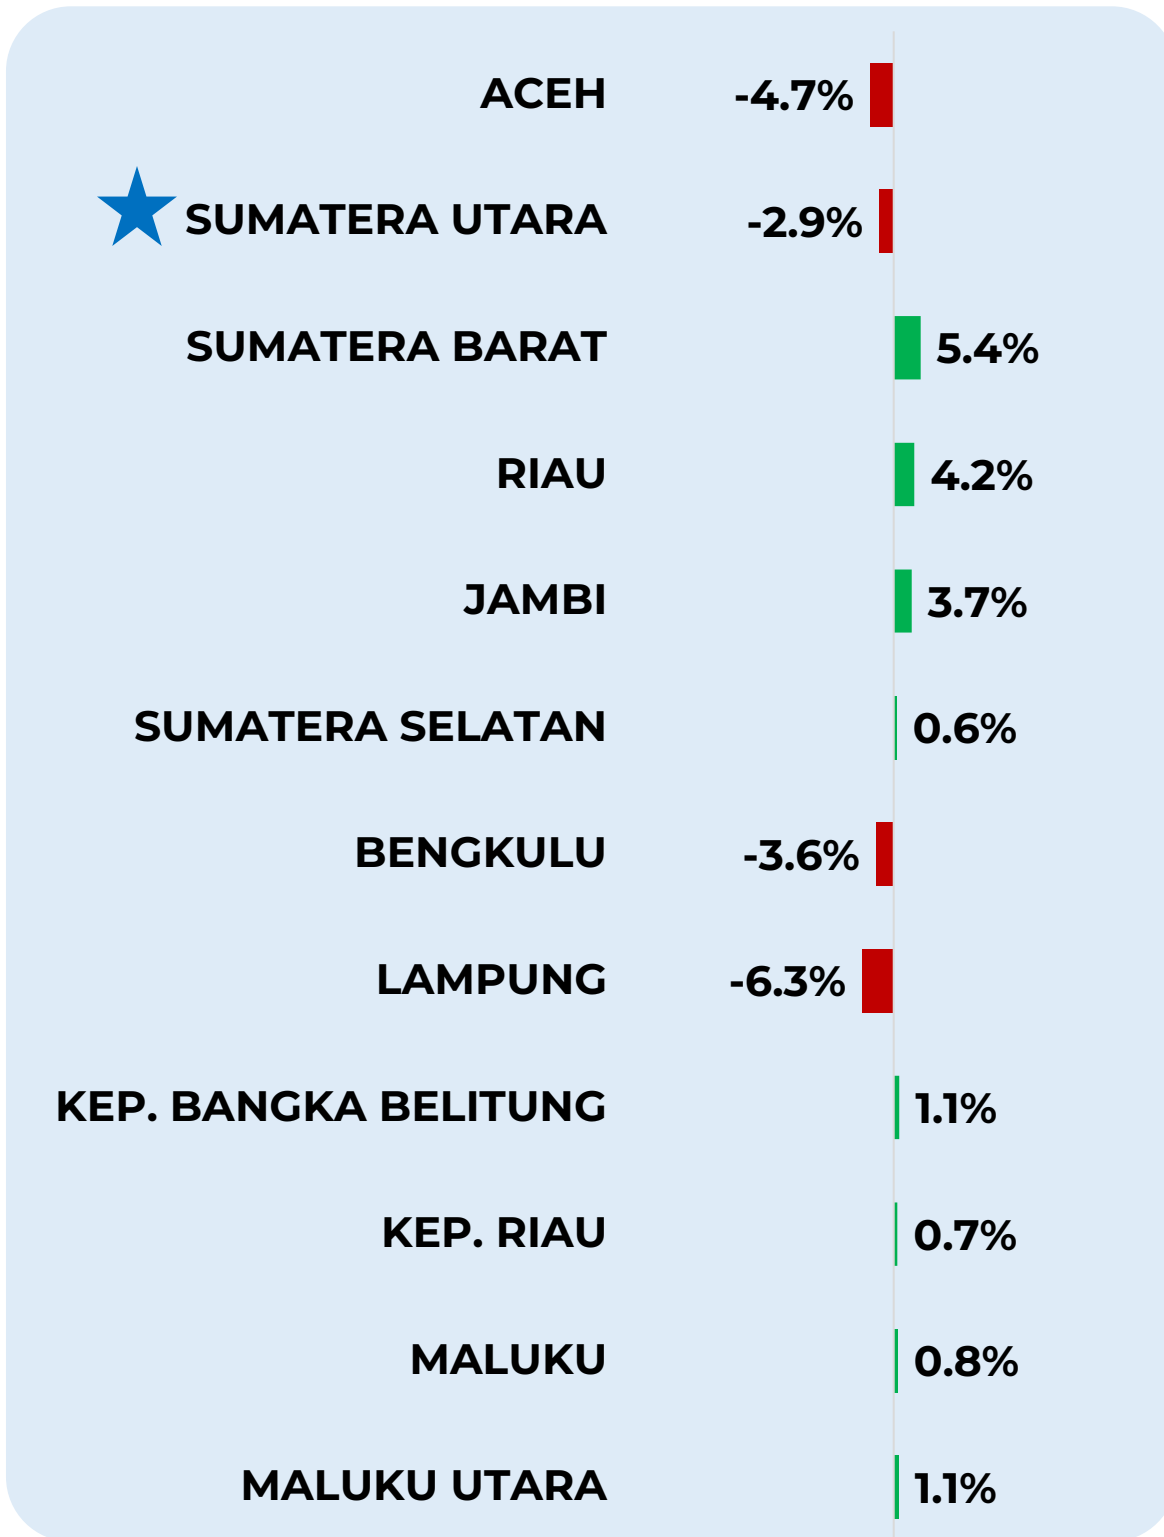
| | |
|---|---|
| ACEH | -4.7% |
| SUMATERA UTARA | -2.9% |
| SUMATERA BARAT | 5.4% |
| RIAU | 4.2% |
| JAMBI | 3.7% |
| SUMATERA SELATAN | 0.6% |
| BENGKULU | -3.6% |
| LAMPUNG | -6.3% |
| KEP. BANGKA BELITUNG | 1.1% |
| KEP. RIAU | 0.7% |
| MALUKU | 0.8% |
| MALUKU UTARA | 1.1% |